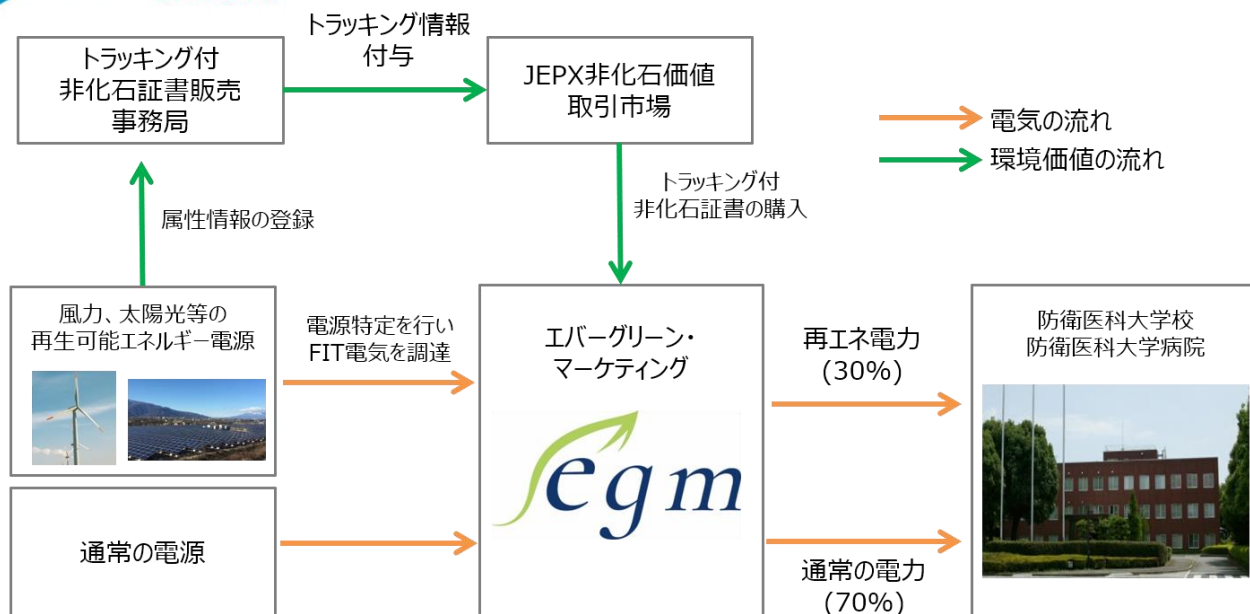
トラッキング付
非化石証書販売
事務局

トラッキング情報
付与

JEPX非化石価値
取引市場

電気の流れ
環境価値の流れ

属性情報の登録

トラッキング付
非化石証書の購入

風力、太陽光等の
再生可能エネルギー電源

電源特定を行い
FIT電気を調達

エバーグリーン・
マーケティング

egm

再エネ電力
(30%)

防衛医科大学校
防衛医科大学病院

通常の電源

通常の電力
(70%)